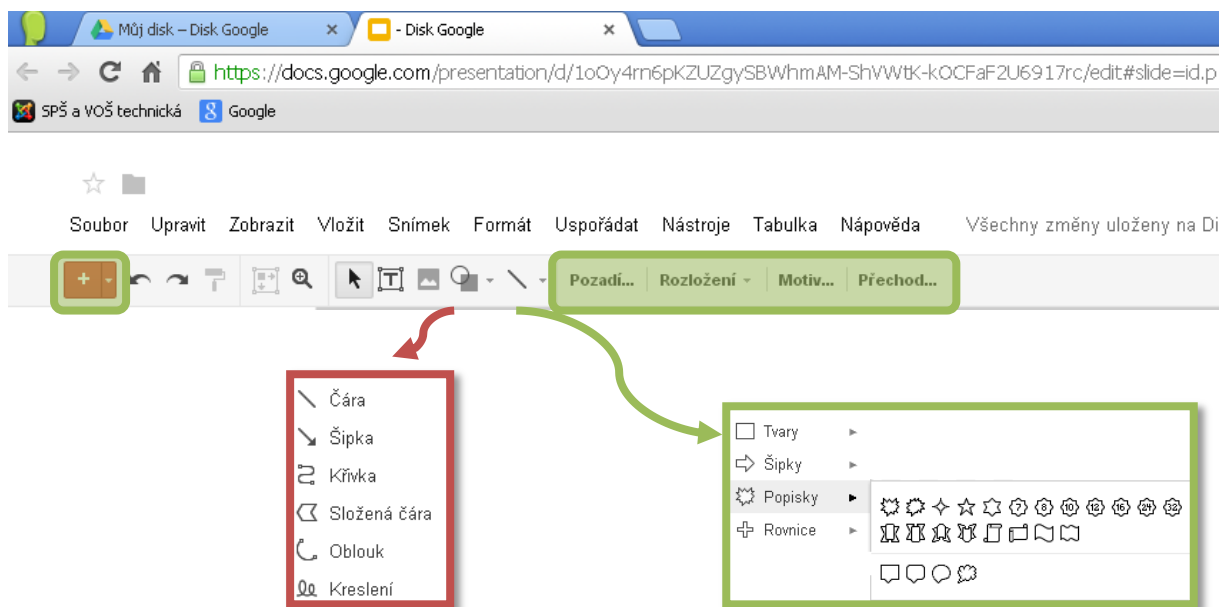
Můj disk – Disk Google ×
- Disk Google ×

https://docs.google.com/presentation/d/1oOy4rn6pKZUZgySBWhmAM-ShVWtK-kOCFaF2U6917rc/edit#slide=id.p

SPŠ a VOŠ technická Google

Soubor Upravit Zobrazit Vložit Snímek Formát Uspořádat Nástroje Tabulka Nápověda Všechny změny uloženy na Di

Pozadí... Rozložení Motiv... Přechod...

Čára
Šipka
Křivka
Složená čára
Oblouk
Kreslení

Tvary
Šipky
Popisky
Rovnice

7 8 10 12 16 24 32